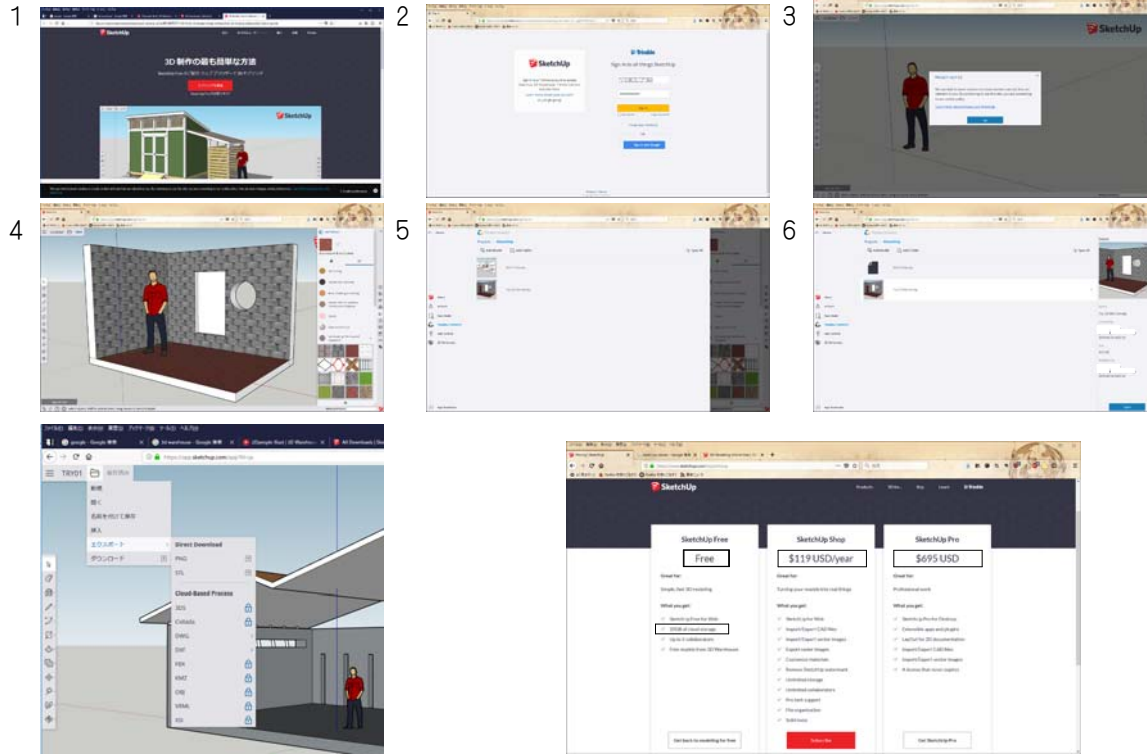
1

SketchUp

3D 制作の最も簡単な方法

2

SketchUp

Trimble

Sign in to all things SketchUp

3

SketchUp

4

5

6

TRY01

新規

開く

名前を付けて保存

挿入

エクスポート

ダウンロード

Direct Download

PNG

STL

Cloud-Based Process

3DS

Collada

DWG

DXF

FBX

KMZ

OBJ

VRML

XSI

https://app.sketchup.com/app?hl=ja

SketchUp

SketchUp Free

Free

SketchUp Shop

$119 USD/year

SketchUp Pro

$695 USD

Great for:

What you get:

Get SketchUp Pro